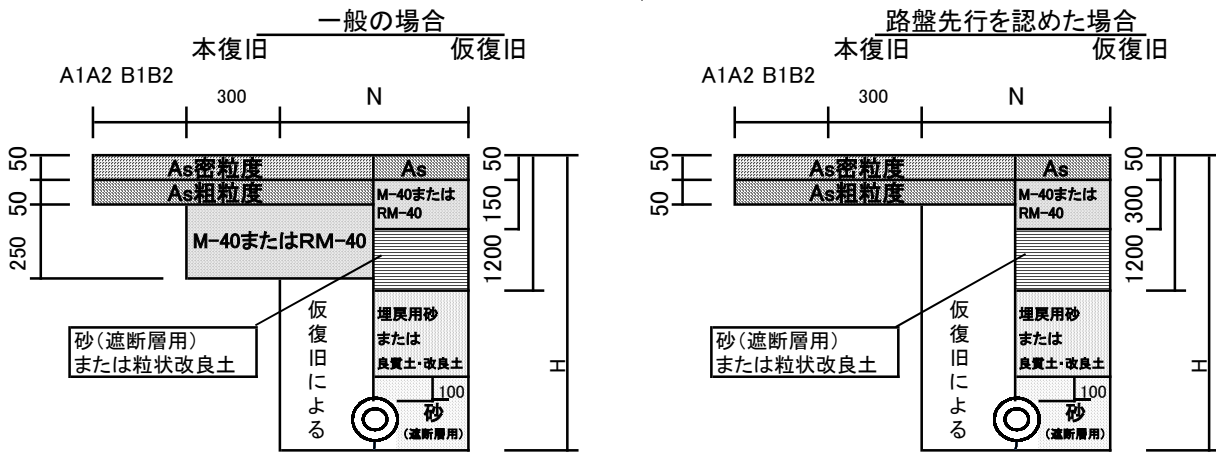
一般の場合
本復旧 仮復旧
A1A2 B1B2
300 N
50
50
250
As密粒度
As粗粒度
M-40またはRM-40
As
M-40または RM-40
50
150
1200
H
仮復旧による
埋戻用砂 または 良質土・改良土
100
砂 (遮断層用)
砂(遮断層用) または粒状改良土

路盤先行を認めた場合
本復旧 仮復旧
A1A2 B1B2
300 N
50
50
As密粒度
As粗粒度
As
M-40または RM-40
50
300
1200
H
仮復旧による
埋戻用砂 または 良質土・改良土
100
砂 (遮断層用)
砂(遮断層用) または粒状改良土